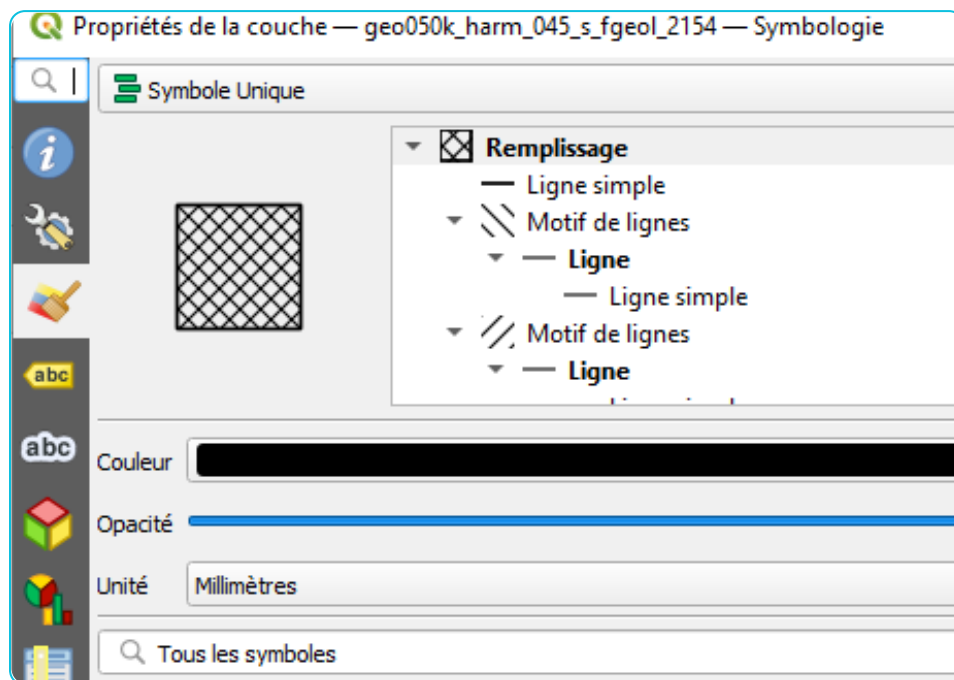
Propriétés de la couche — geo050k_harm_045_s_fgeol_2154 — Symbologie

Symbole Unique

abc

abc

Remplissage
Ligne simple
Motif de lignes
Ligne
Ligne simple
Motif de lignes
Ligne
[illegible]

Couleur

Opacité

Unité Millimètres

Tous les symboles